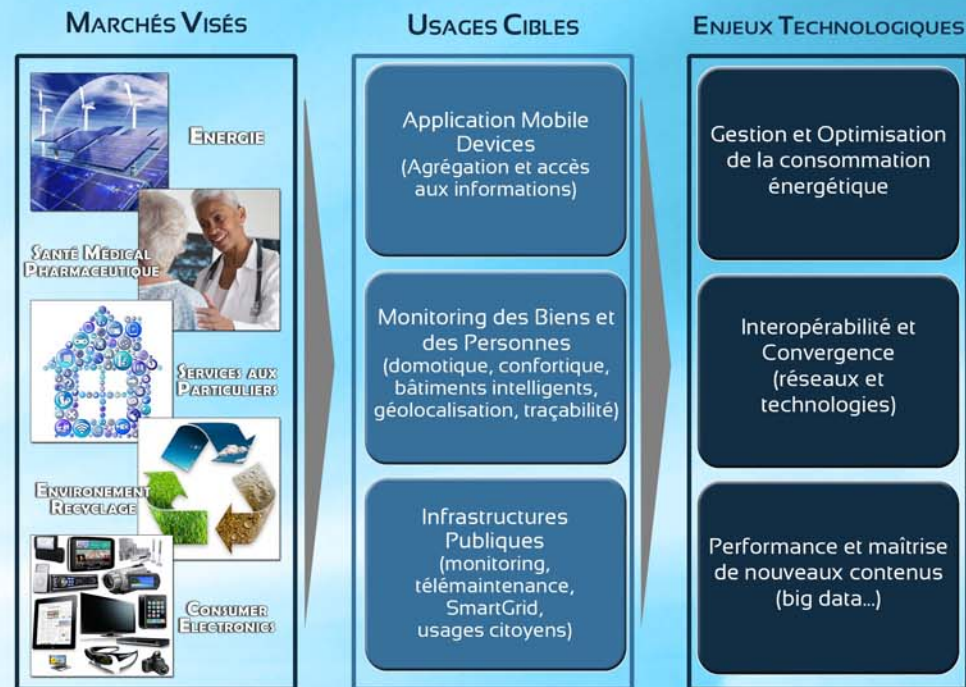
MARCHÉS VISÉS

ENERGIE

SANTÉ MÉDICAL PHARMACEUTIQUE

SERVICES AUX PARTICULIERS

ENVIRONEMENT RECYCLAGE

CONSUMER ELECTRONICS

USAGES CIBLES

Application Mobile Devices (Agrégation et accès aux informations)

Monitoring des Biens et des Personnes (domotique, confortique, bâtiments intelligents, géolocalisation, traçabilité)

Infrastructures Publiques (monitoring, télémaintenance, SmartGrid, usages citoyens)

ENJEUX TECHNOLOGIQUES

Gestion et Optimisation de la consommation énergétique

Interopérabilité et Convergence (réseaux et technologies)

Performance et maîtrise de nouveaux contenus (big data...)